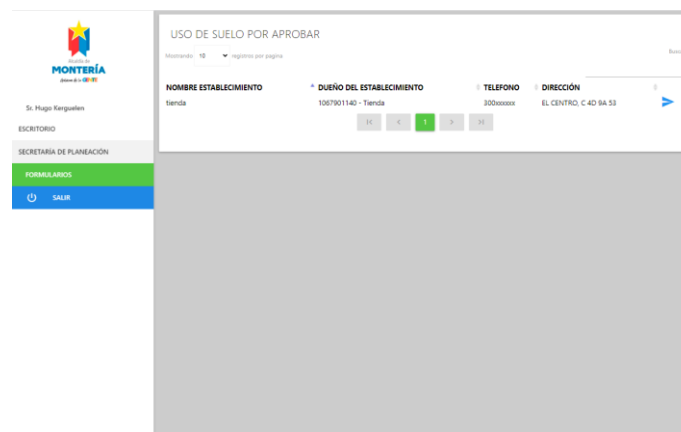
Alcaldía de
MONTERÍA
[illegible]

Sr. Hugo Kerguelen

ESCRITORIO

SECRETARÍA DE PLANEACIÓN

FORMULARIOS

SALIR

USO DE SUELO POR APROBAR

Mostrando 10 registros por pagina

Busc

| NOMBRE ESTABLECIMIENTO | DUEÑO DEL ESTABLECIMIENTO | TELEFONO | DIRECCIÓN | |
|---|---|---|---|---|
| tienda | 1067901140 - Tienda | 300xxxxxx | EL CENTRO, C 4D 9A 53 | |

1